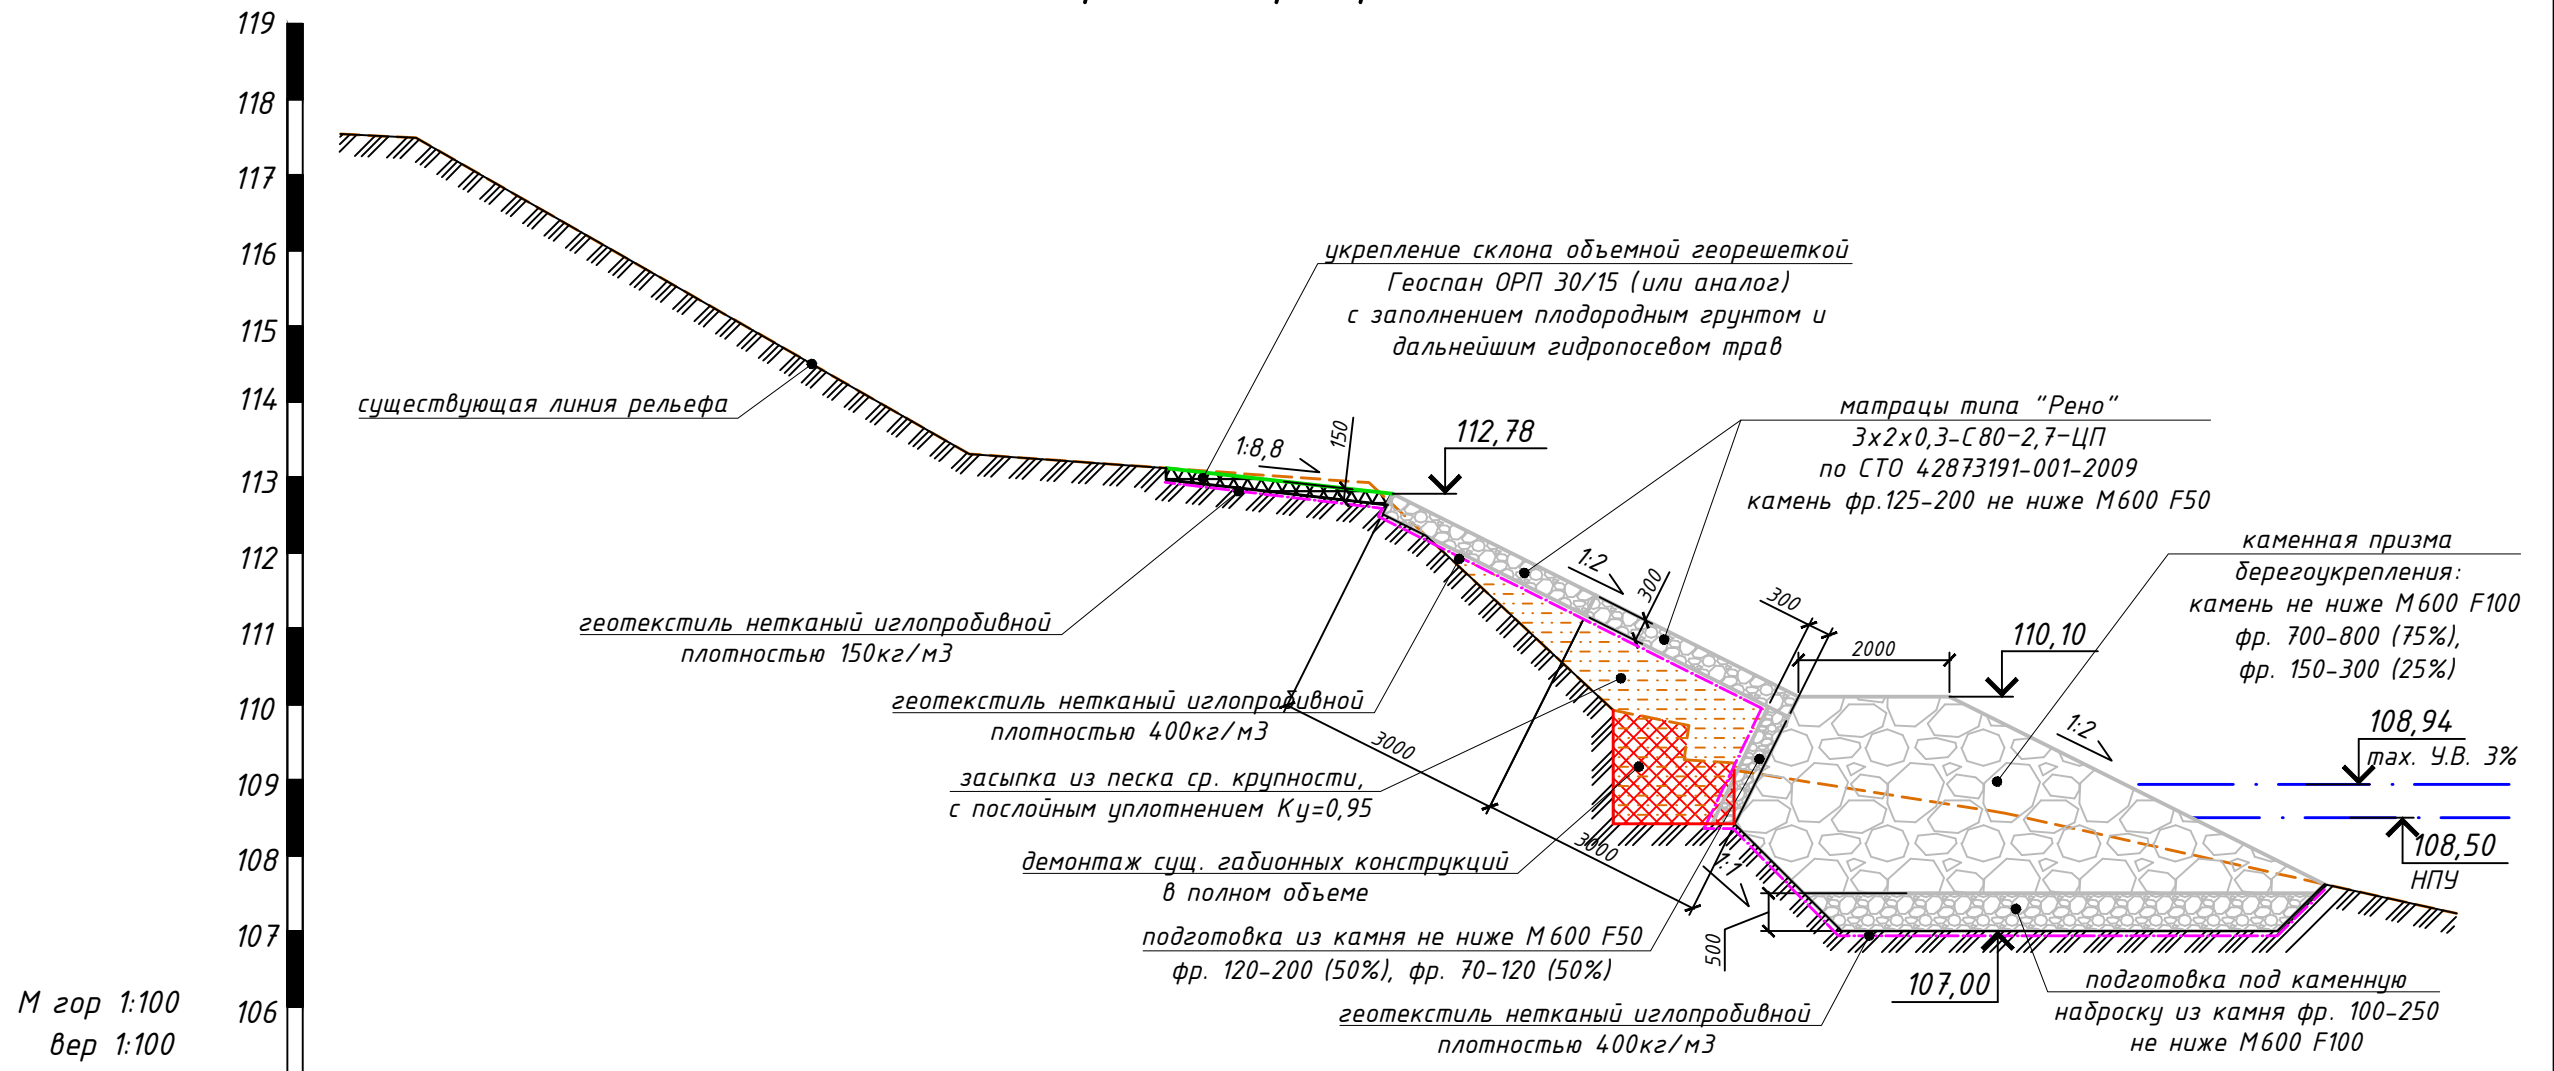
119
118
117
116
115
114
113
112
111
110
109
108
107
106

М гор 1:100
вер 1:100

укрепление склона объемной георешеткой
Геоспан ОРП 30/15 (или аналог)
с заполнением плодородным грунтом и
дальнейшим гидропосевом трав

существующая линия рельефа

1:8,8
150
112,78

матрацы типа "Рено"
3х2х0,3-С80-2,7-ЦП
по СТО 42873191-001-2009
камень фр.125-200 не ниже М600 F50

1:2
300
300
2000
110,10

каменная призма
берегоукрепления:
камень не ниже М600 F100
фр. 700-800 (75%),
фр. 150-300 (25%)

геотекстиль нетканый иглопробивной
плотностью 150кг/м3

геотекстиль нетканый иглопробивной
плотностью 400кг/м3

3000

засыпка из песка ср. крупности,
с послойным уплотнением Ку=0,95

1:2
108,94
max. У.В. 3%
108,50
НПУ

демонтаж сущ. габионных конструкций
в полном объеме

3000
1:1

подготовка из камня не ниже М600 F50
фр. 120-200 (50%), фр. 70-120 (50%)

500
107,00

геотекстиль нетканый иглопробивной
плотностью 400кг/м3

подготовка под каменную
наброску из камня фр. 100-250
не ниже М600 F100